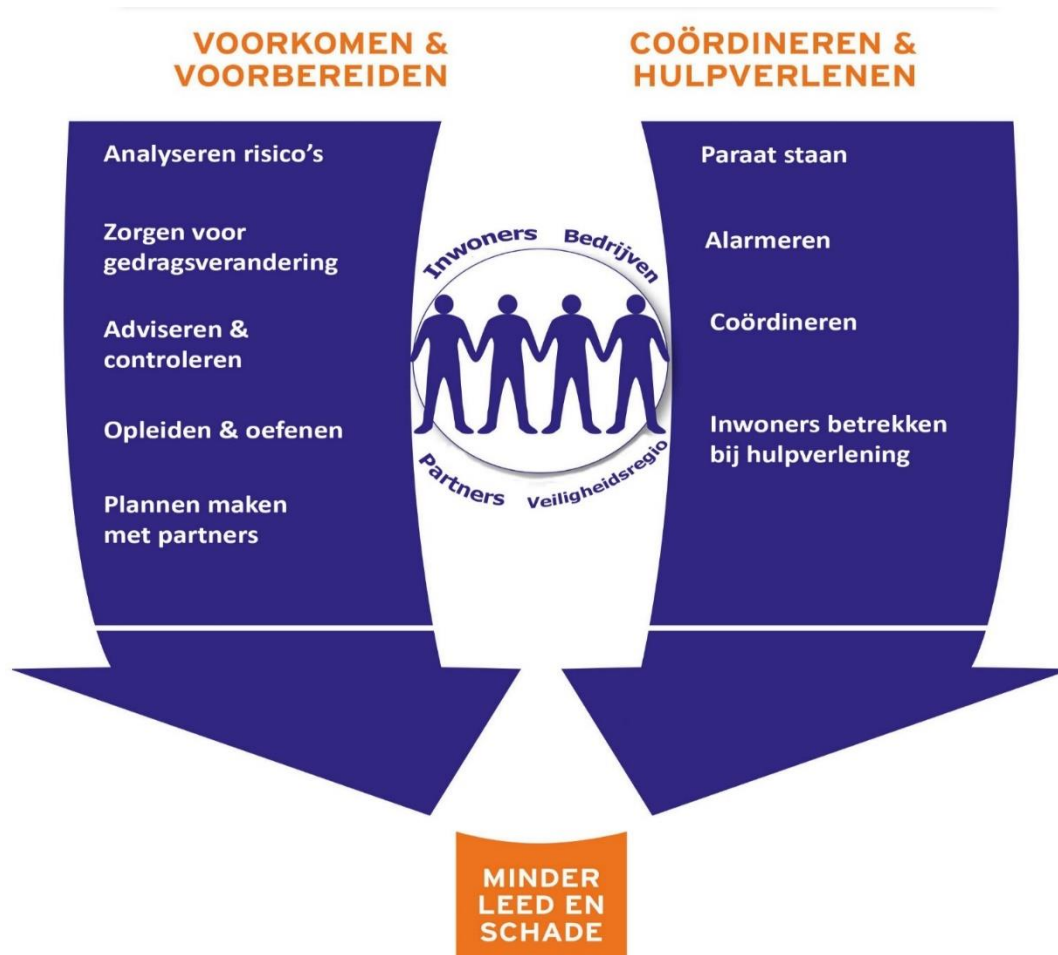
VOORKOMEN & VOORBEREIDEN

Analyseren risico's

Zorgen voor gedragsverandering

Adviseren & controleren

Opleiden & oefenen

Plannen maken met partners

COÖRDINEREN & HULPVERLENEN

Paraat staan

Alarmeren

Coördineren

Inwoners betrekken bij hulpverlening

Inwoners Bedrijven

Partners Veiligheidsregio

MINDER LEED EN SCHADE